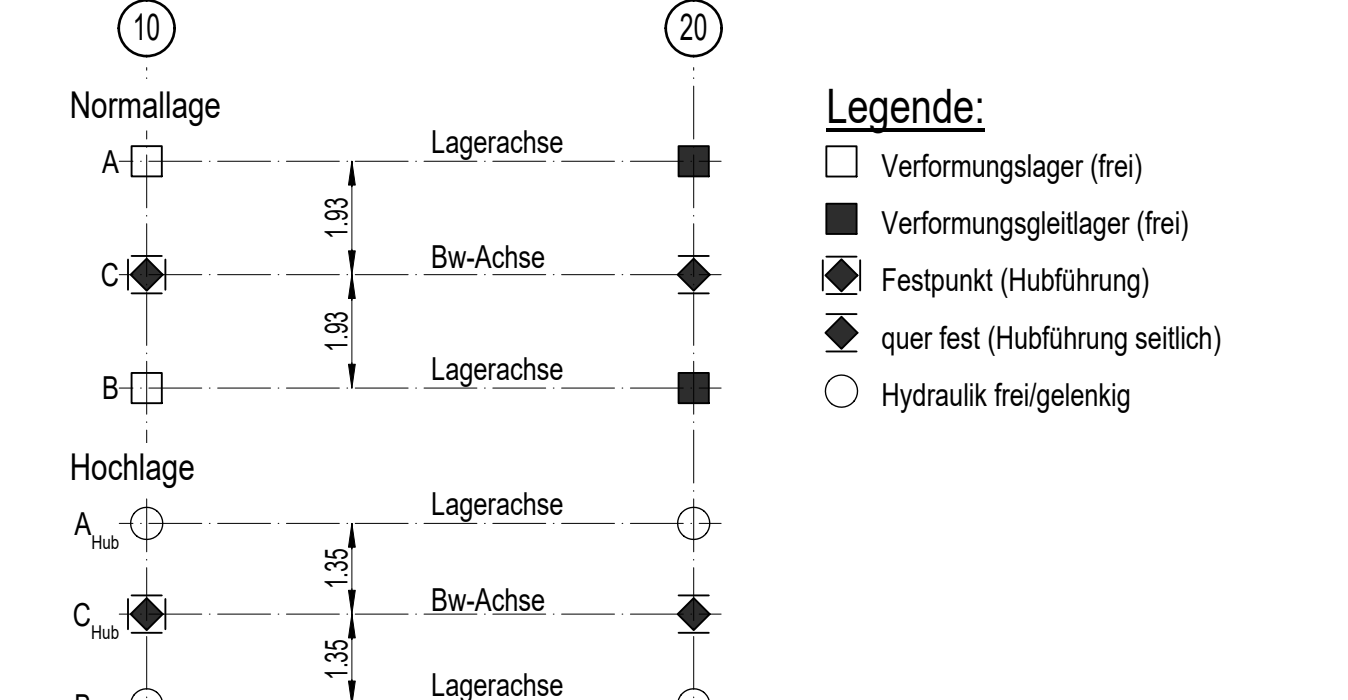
10

20

Normallage

Legende:

A

Lagerachse

Verformungslager (frei)

1.93

Verformungsgleitlager (frei)

C

Bw-Achse

Festpunkt (Hubführung)

1.93

quer fest (Hubführung seitlich)

B

Lagerachse

Hydraulik frei/gelenkig

Hochlage

$A_{Hub}$

Lagerachse

1.35

$C_{Hub}$

Bw-Achse

1.35

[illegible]

Lagerachse